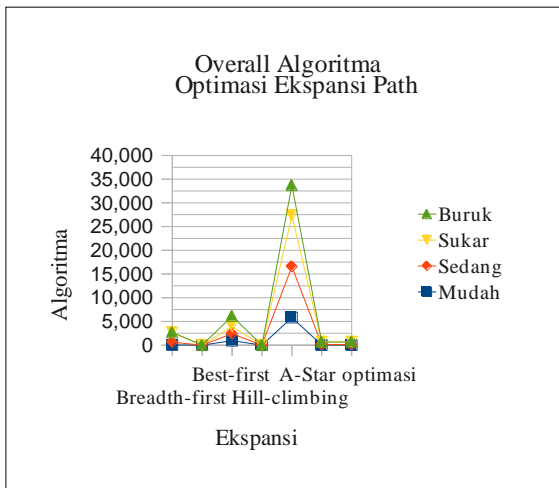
Overall Algoritma
Optimasi Ekspansi Path

40,000
35,000
30,000
25,000
20,000
15,000
10,000
5,000
0

Algoritma

Buruk
Sukar
Sedang
Mudah

Best-first A-Star optimasi
Breadth-first Hill-climbing

Ekspansi